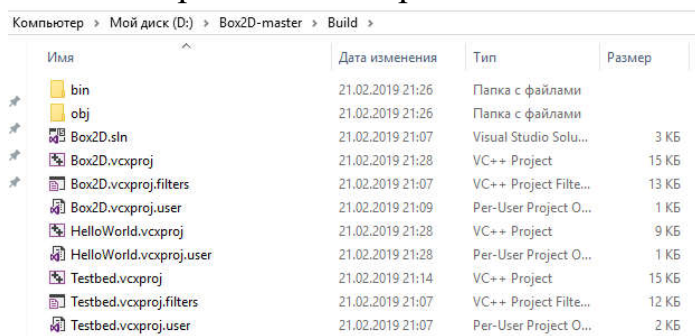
Компьютер > Мой диск (D:) > Box2D-master > Build >

| Имя | Дата изменения | Тип | Размер |
|---|---|---|---|
| bin | 21.02.2019 21:26 | Папка с файлами | |
| obj | 21.02.2019 21:26 | Папка с файлами | |
| Box2D.sln | 21.02.2019 21:07 | Visual Studio Solu... | 3 КБ |
| Box2D.vcxproj | 21.02.2019 21:28 | VC++ Project | 15 КБ |
| Box2D.vcxproj.filters | 21.02.2019 21:07 | VC++ Project Filte... | 13 КБ |
| Box2D.vcxproj.user | 21.02.2019 21:09 | Per-User Project O... | 1 КБ |
| HelloWorld.vcxproj | 21.02.2019 21:28 | VC++ Project | 9 КБ |
| HelloWorld.vcxproj.user | 21.02.2019 21:28 | Per-User Project O... | 1 КБ |
| Testbed.vcxproj | 21.02.2019 21:14 | VC++ Project | 15 КБ |
| Testbed.vcxproj.filters | 21.02.2019 21:07 | VC++ Project Filte... | 12 КБ |
| Testbed.vcxproj.user | 21.02.2019 21:07 | Per-User Project O... | 2 КБ |